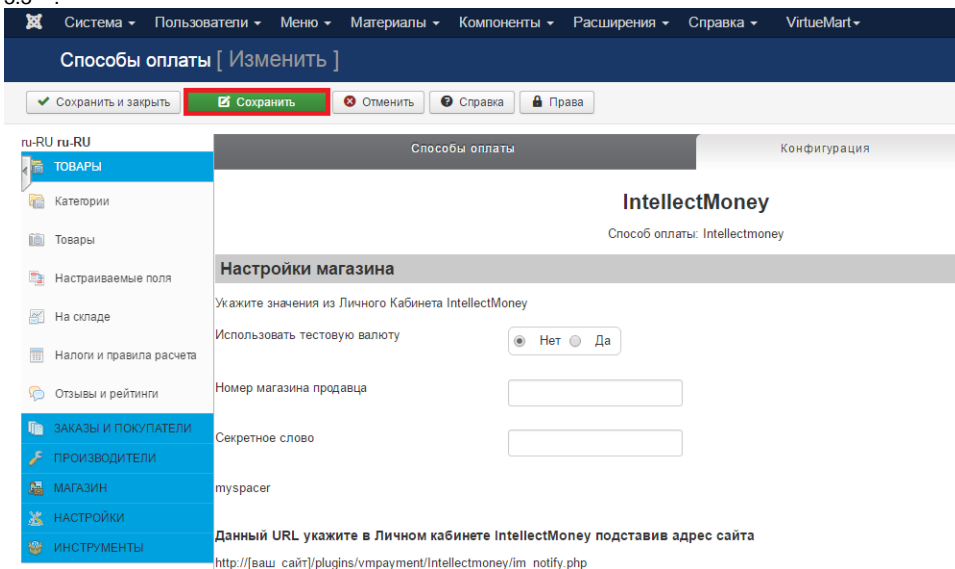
Система ▾ Пользователи ▾ Меню ▾ Материалы ▾ Компоненты ▾ Расширения ▾ Справка ▾ VirtueMart ▾

Способы оплаты [ Изменить ]

Сохранить и закрыть | Сохранить | Отменить | Справка | Права

ru-RU ru-RU

ТОВАРЫ
Категории
Товары
Настраиваемые поля
На складе
Налоги и правила расчета
Отзывы и рейтинги
ЗАКАЗЫ И ПОКУПАТЕЛИ
ПРОИЗВОДИТЕЛИ
МАГАЗИН
НАСТРОЙКИ
ИНСТРУМЕНТЫ

Способы оплаты | Конфигурация

IntellectMoney

Способ оплаты: Intellectmoney

Настройки магазина

Укажите значения из Личного Кабинета IntellectMoney

Использовать тестовую валюту ◉ Нет ○ Да

Номер магазина продавца

Секретное слово

myspacer

Данный URL укажите в Личном кабинете IntellectMoney подставив адрес сайта

http://[ваш_сайт]/plugins/vmpayment/Intellectmoney/im_notify.php